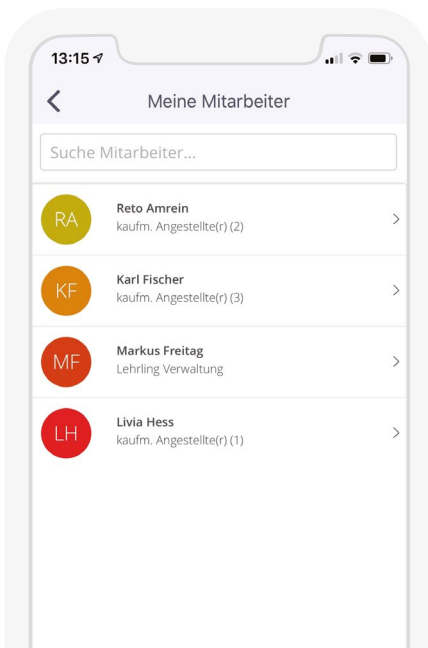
13:15

Meine Mitarbeiter

Suche Mitarbeiter...

RA
Reto Amrein
kaufm. Angestellte(r) (2)

KF
Karl Fischer
kaufm. Angestellte(r) (3)

MF
Markus Freitag
Lehrling Verwaltung

LH
Livia Hess
kaufm. Angestellte(r) (1)